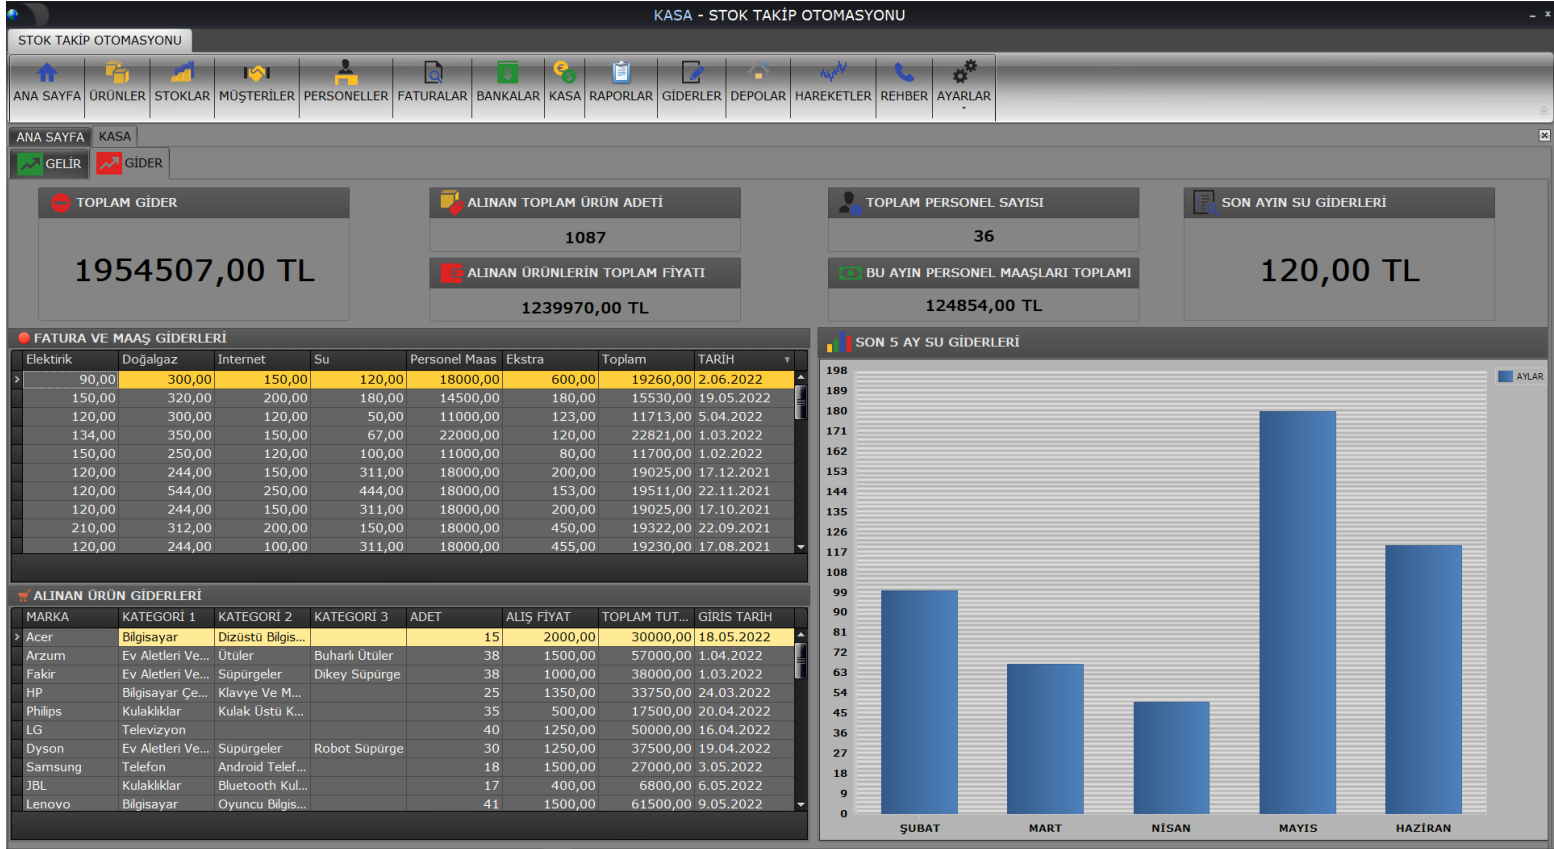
KASA - STOK TAKİP OTOMASYONU

STOK TAKİP OTOMASYONU

ANA SAYFA | ÜRÜNLER | STOKLAR | MÜŞTERİLER | PERSONELLER | FATURALAR | BANKALAR | KASA | RAPORLAR | GİDERLER | DEPOLAR | HAREKETLER | REHBER | AYARLAR

ANA SAYFA | KASA

GELİR | GİDER

TOPLAM GİDER
1954507,00 TL

ALINAN TOPLAM ÜRÜN ADETİ
1087

ALINAN ÜRÜNLERİN TOPLAM FİYATI
1239970,00 TL

TOPLAM PERSONEL SAYISI
36

BU AYIN PERSONEL MAAŞLARI TOPLAMI
124854,00 TL

SON AYIN SU GİDERLERİ
120,00 TL

FATURA VE MAAŞ GİDERLERİ

| Elektirik | Doğalgaz | Internet | Su | Personel Maas | Ekstra | Toplam | TARİH |
|---|---|---|---|---|---|---|---|
| 90,00 | 300,00 | 150,00 | 120,00 | 18000,00 | 600,00 | 19260,00 | 2.06.2022 |
| 150,00 | 320,00 | 200,00 | 180,00 | 14500,00 | 180,00 | 15530,00 | 19.05.2022 |
| 120,00 | 300,00 | 120,00 | 50,00 | 11000,00 | 123,00 | 11713,00 | 5.04.2022 |
| 134,00 | 350,00 | 150,00 | 67,00 | 22000,00 | 120,00 | 22821,00 | 1.03.2022 |
| 150,00 | 250,00 | 120,00 | 100,00 | 11000,00 | 80,00 | 11700,00 | 1.02.2022 |
| 120,00 | 244,00 | 150,00 | 311,00 | 18000,00 | 200,00 | 19025,00 | 17.12.2021 |
| 120,00 | 544,00 | 250,00 | 444,00 | 18000,00 | 153,00 | 19511,00 | 22.11.2021 |
| 120,00 | 244,00 | 150,00 | 311,00 | 18000,00 | 200,00 | 19025,00 | 17.10.2021 |
| 210,00 | 312,00 | 200,00 | 150,00 | 18000,00 | 450,00 | 19322,00 | 22.09.2021 |
| 120,00 | 244,00 | 100,00 | 311,00 | 18000,00 | 455,00 | 19230,00 | 17.08.2021 |

ALINAN ÜRÜN GİDERLERİ

| MARKA | KATEGORİ 1 | KATEGORİ 2 | KATEGORİ 3 | ADET | ALIŞ FİYAT | TOPLAM TUT... | GİRİS TARİH |
|---|---|---|---|---|---|---|---|
| Acer | Bilgisayar | Dizüstü Bilgis... | | 15 | 2000,00 | 30000,00 | 18.05.2022 |
| Arzum | Ev Aletleri Ve... | Ütüler | Buharlı Ütüler | 38 | 1500,00 | 57000,00 | 1.04.2022 |
| Fakir | Ev Aletleri Ve... | Süpürgeler | Dikey Süpürge | 38 | 1000,00 | 38000,00 | 1.03.2022 |
| HP | Bilgisayar Çe... | Klavye Ve M... | | 25 | 1350,00 | 33750,00 | 24.03.2022 |
| Philips | Kulaklıklar | Kulak Üstü K... | | 35 | 500,00 | 17500,00 | 20.04.2022 |
| LG | Televizyon | | | 40 | 1250,00 | 50000,00 | 16.04.2022 |
| Dyson | Ev Aletleri Ve... | Süpürgeler | Robot Süpürge | 30 | 1250,00 | 37500,00 | 19.04.2022 |
| Samsung | Telefon | Android Telef... | | 18 | 1500,00 | 27000,00 | 3.05.2022 |
| JBL | Kulaklıklar | Bluetooth Kul... | | 17 | 400,00 | 6800,00 | 6.05.2022 |
| Lenovo | Bilgisayar | Oyuncu Bilgis... | | 41 | 1500,00 | 61500,00 | 9.05.2022 |

SON 5 AY SU GİDERLERİ

AYLAR

198 189 180 171 162 153 144 135 126 117 108 99 90 81 72 63 54 45 36 27 18 9 0

ŞUBAT MART NİSAN MAYIS HAZİRAN